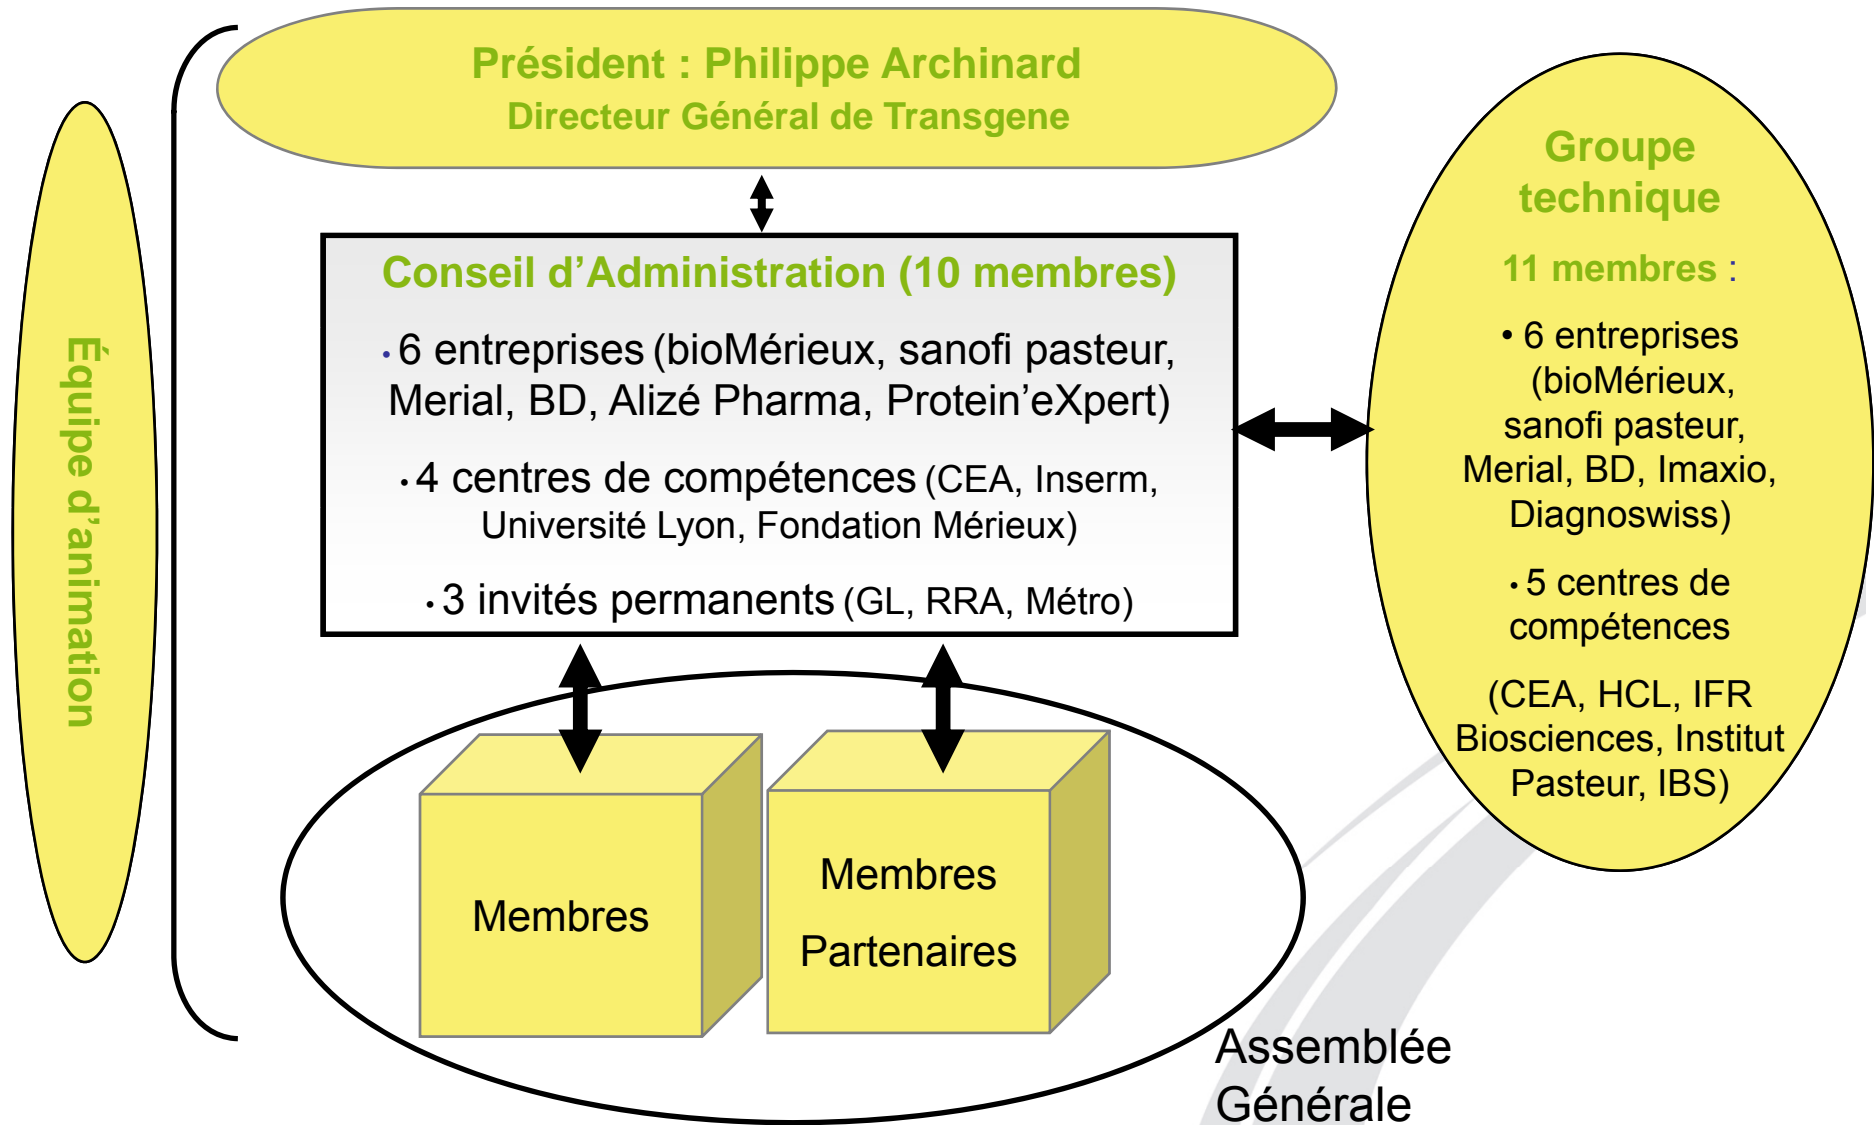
Équipe d'animation

Président : Philippe Archinard
Directeur Général de Transgene

Conseil d'Administration (10 membres)

• 6 entreprises (bioMérieux, sanofi pasteur, Merial, BD, Alizé Pharma, Protein'eXpert)

• 4 centres de compétences (CEA, Inserm, Université Lyon, Fondation Mérieux)

• 3 invités permanents (GL, RRA, Métro)

Groupe technique

11 membres :

• 6 entreprises (bioMérieux, sanofi pasteur, Merial, BD, Imaxio, Diagnoswiss)

• 5 centres de compétences

(CEA, HCL, IFR Biosciences, Institut Pasteur, IBS)

Membres

Membres Partenaires

Assemblée Générale